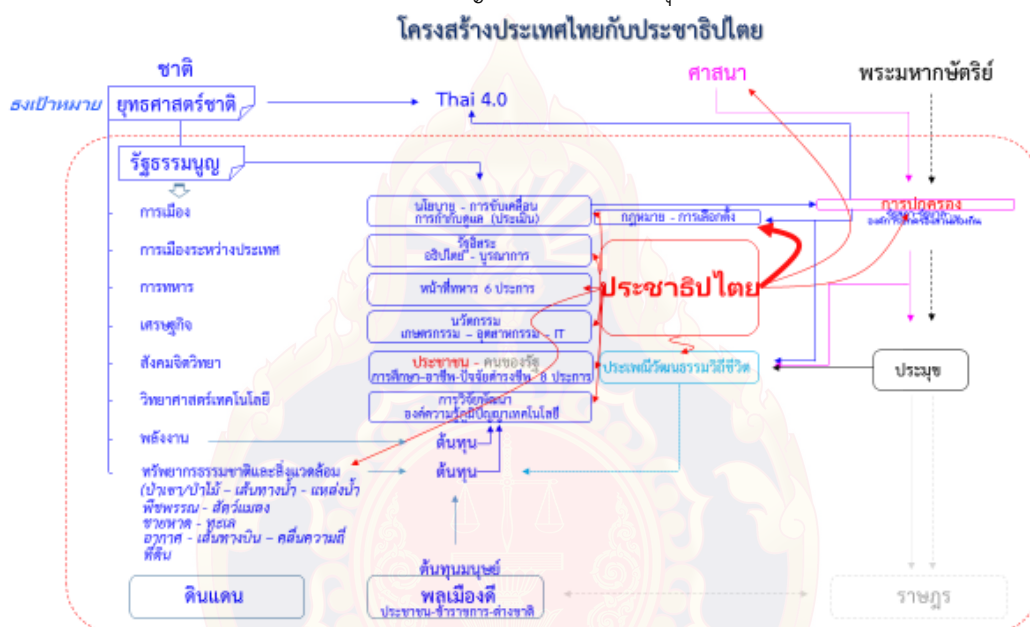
โครงสร้างประเทศไทยกับประชาธิปไตย

ชาติ

ธงเป้าหมาย ยุทธศาสตร์ชาติ

Thai 4.0

ศาสนา

พระมหากษัตริย์

รัฐธรรมนูญ

การเมือง

การเมืองระหว่างประเทศ

การทหาร

เศรษฐกิจ

สังคมจิตวิทยา

วิทยาศาสตร์เทคโนโลยี

พลังงาน

ทรัพยากรธรรมชาติและสิ่งแวดล้อม (ป่าเขา/ป่าไม้ - เส้นทางน้ำ - แหล่งน้ำ พืชพรรณ - สัตว์แมลง ชายหาด - ทะเล อากาศ - เส้นทางบิน - คลื่นความถี่ ที่ดิน

นโยบาย - การขับเคลื่อน การกำกับดูแล (ประเมิน)

รัฐอิสระ อธิปไตย - บูรณภาพ

หน้าที่ทหาร 6 ประการ

นวัตกรรม เกษตรกรรม - อุตสาหกรรม - IT

ประชาชน - คนของรัฐ การศึกษา-อาชีพ-ปัจจัยดำรงชีพ-8 ประการ

การวิจัยพัฒนา องค์ความรู้ภูมิปัญญาเทคโนโลยี

กฎหมาย - การเลือกตั้ง

การปกครอง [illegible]

ประชาธิปไตย

ประเพณีวัฒนธรรมวิถีชีวิต

ประมุข

ต้นทุน

ต้นทุน

ต้นทุนมนุษย์

ดินแดน

พลเมืองดี ประชาชน-ข้าราชการ-ต่างชาติ

ราษฎร